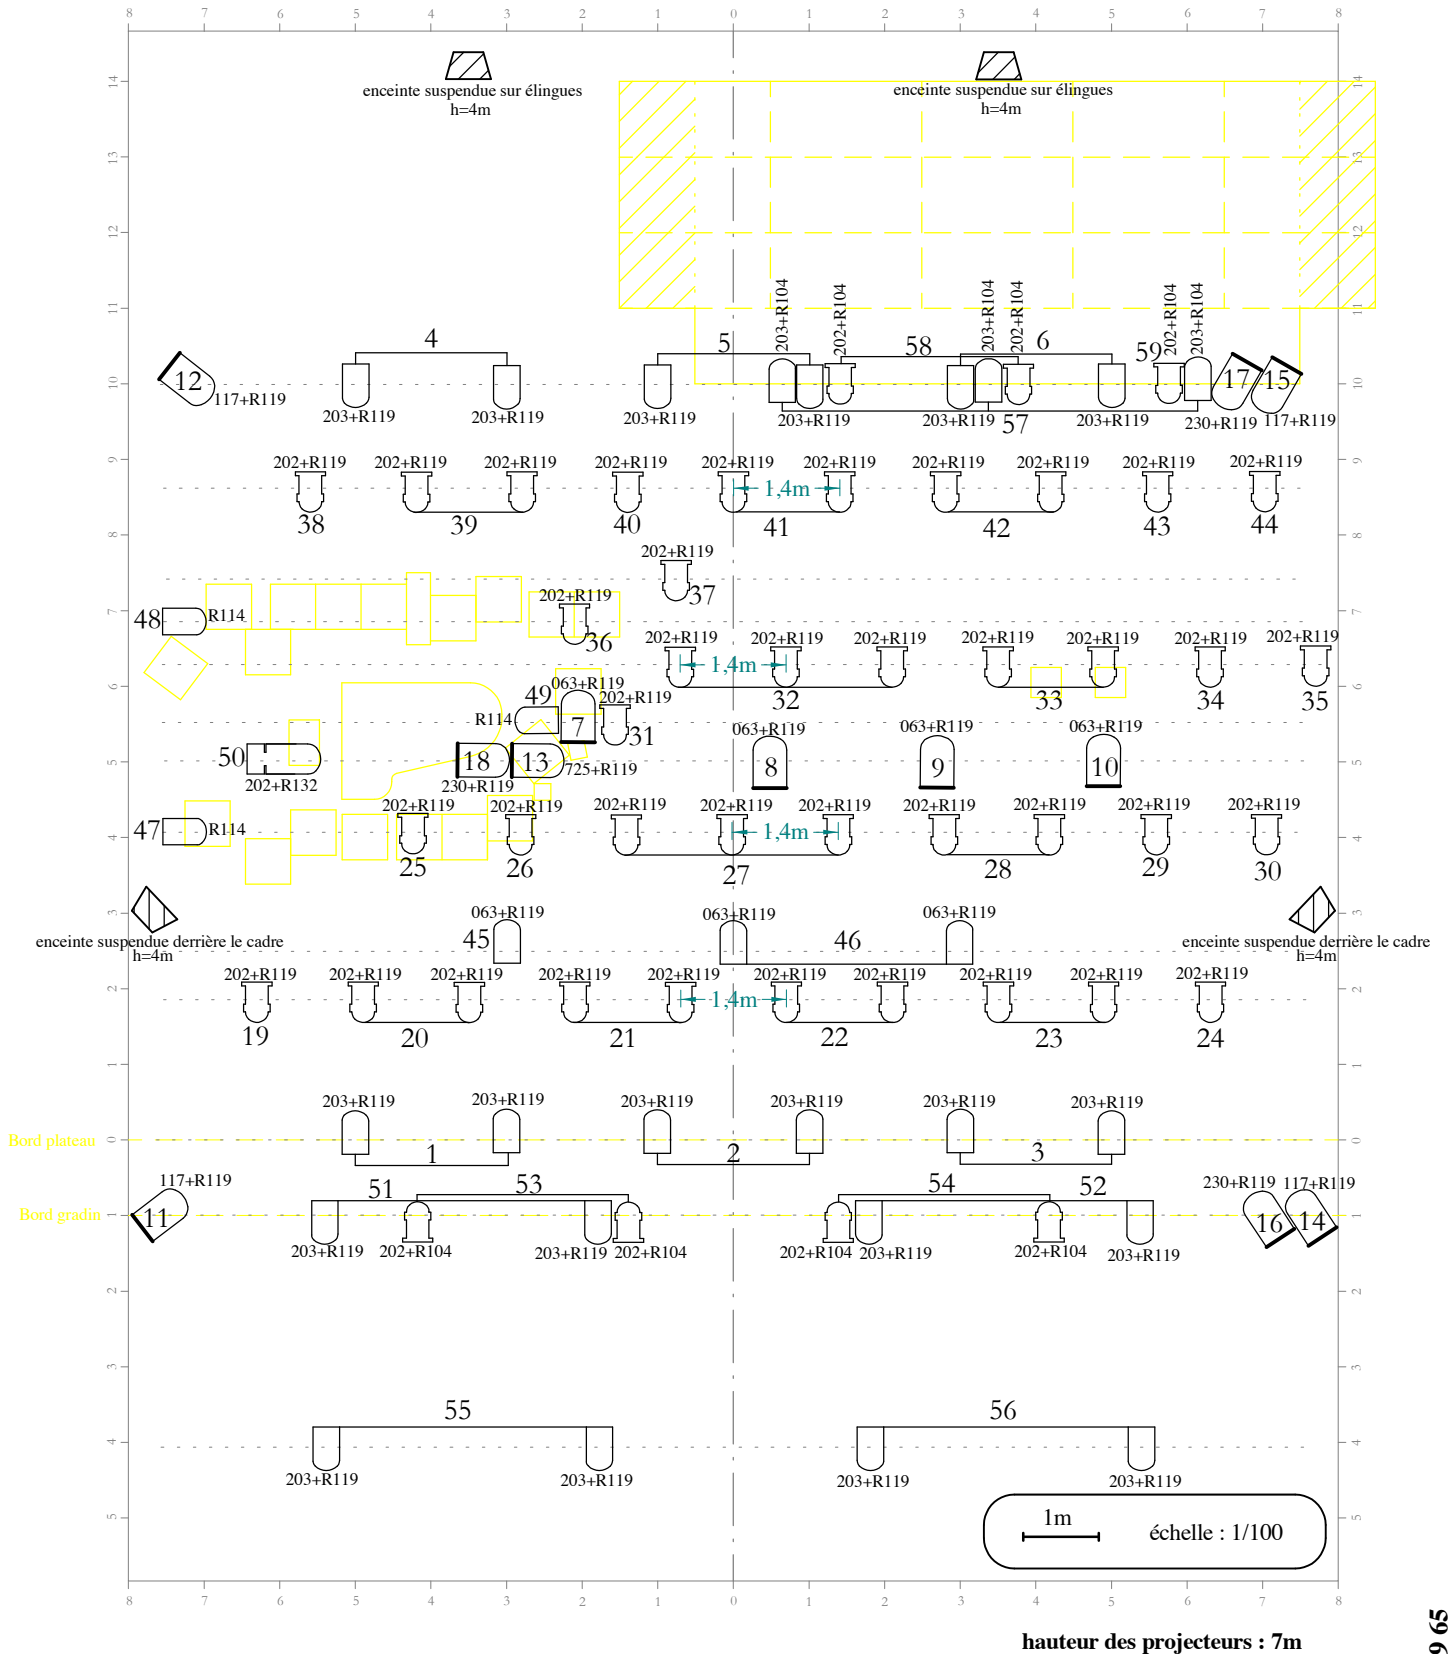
8 7 6 5 4 3 2 1 0 1 2 3 4 5 6 7 8

enceinte suspendue sur élingues
h=4m

enceinte suspendue sur élingues
h=4m

14
13
12
11
10
9
8
7
6
5
4
3
2
1
0

4
12
117+R119
203+R119
203+R119
5
203+R119
203+R104
202+R104
58
203+R104
202+R104
6
59
202+R104
203+R104
17
15
203+R119
203+R119
57
203+R119
230+R119
117+R119

202+R119
202+R119
202+R119
202+R119
202+R119
202+R119
202+R119
202+R119
202+R119
202+R119
1,4m
38
39
40
41
42
43
44

202+R119
37
48
R114
202+R119
36
202+R119
202+R119
202+R119
202+R119
202+R119
202+R119
202+R119
1,4m
32
33
34
35
49
063+R119
R114
7
202+R119
31
063+R119
063+R119
063+R119
50
18
13
725+R119
8
9
10
202+R132
230+R119
47
R114
202+R119
202+R119
202+R119
202+R119
202+R119
202+R119
202+R119
202+R119
202+R119
1,4m
25
26
27
28
29
30

enceinte suspendue derrière le cadre
h=4m
063+R119
45
063+R119
063+R119
46
enceinte suspendue derrière le cadre
h=4m
202+R119
202+R119
202+R119
202+R119
202+R119
202+R119
202+R119
202+R119
202+R119
202+R119
1,4m
19
20
21
22
23
24

203+R119
203+R119
203+R119
203+R119
203+R119
203+R119
Bord plateau
1
2
3
117+R119
51
53
54
52
230+R119
117+R119
Bord gradin
11
16
14
203+R119
202+R104
203+R119
202+R104
202+R104
203+R119
202+R104
203+R119

55
56
203+R119
203+R119
203+R119
203+R119

1m
échelle : 1/100

8 7 6 5 4 3 2 1 0 1 2 3 4 5 6 7 8

hauteur des projecteurs : 7m
9 65